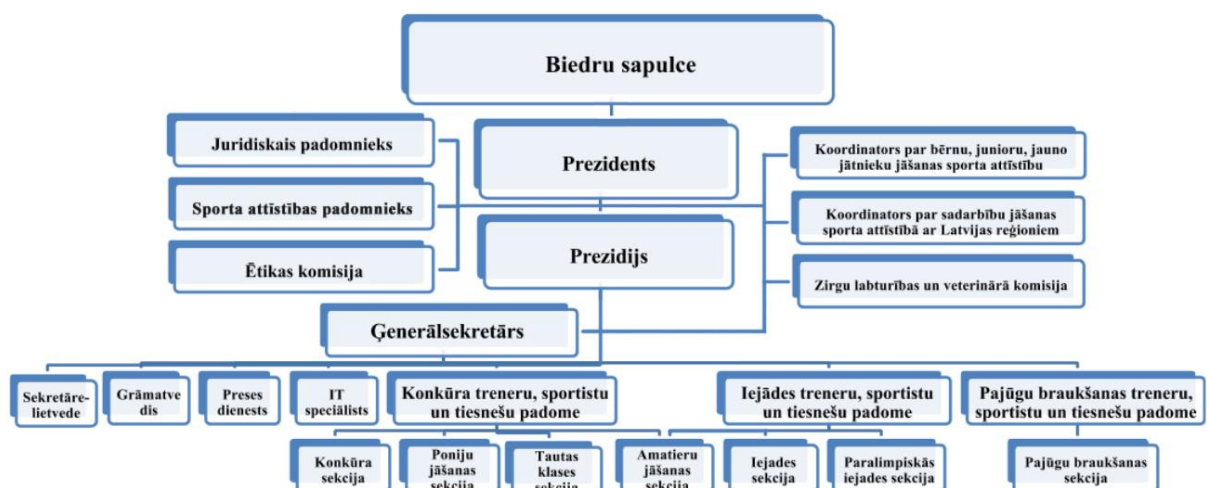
Biedru sapulce

Juridiskais padomnieks

Sporta attīstības padomnieks

Ētikas komisija

Prezidents

Prezidijs

Koordinators par bērnu, junioru, jauno jātnieku jāšanas sporta attīstību

Koordinators par sadarbību jāšanas sporta attīstībā ar Latvijas reģioniem

Zirgu labturības un veterinārā komisija

Ģenerālsekretārs

Sekretāre-lietvede

Grāmatvedis

Preses dienests

IT speciālists

Konkūra treneru, sportistu un tiesnešu padome

Iejādes treneru, sportistu un tiesnešu padome

Pajūgu braukšanas treneru, sportistu un tiesnešu padome

Konkūra sekcija

Poniju jāšanas sekcija

Tautas klases sekcija

Amatieru jāšanas sekcija

Iejādes sekcija

Paralimpiskās iejādes sekcija

Pajūgu braukšanas sekcija